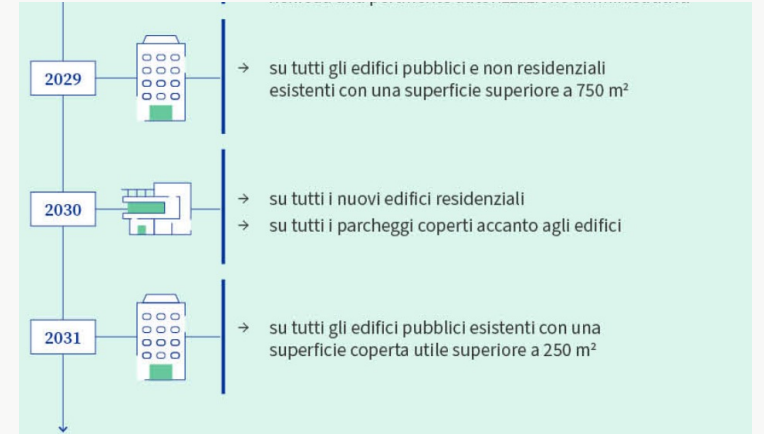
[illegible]

2029

→ su tutti gli edifici pubblici e non residenziali esistenti con una superficie superiore a 750 m²

2030

→ su tutti i nuovi edifici residenziali

→ su tutti i parcheggi coperti accanto agli edifici

2031

→ su tutti gli edifici pubblici esistenti con una superficie coperta utile superiore a 250 m²